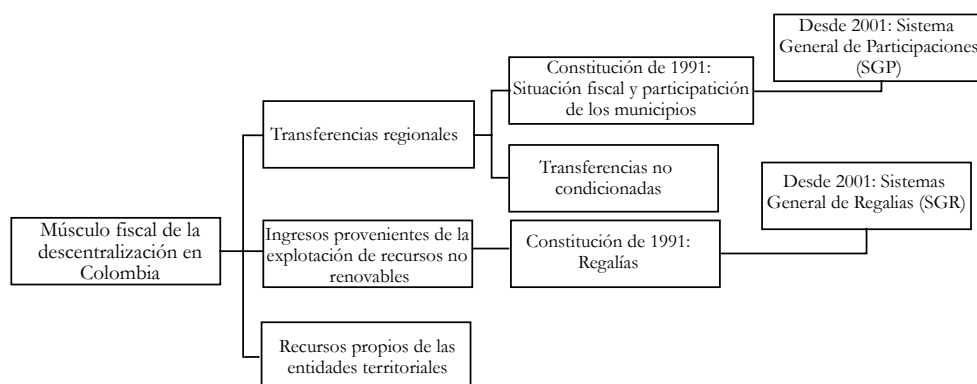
Músculo fiscal de la descentralización en Colombia

Transferencias regionales

Constitución de 1991: Situación fiscal y participatición de los municipios

Desde 2001: Sistema General de Participaciones (SGP)

Transferencias no condicionadas

Ingresos provenientes de la explotación de recursos no renovables

Constitución de 1991: Regalías

Desde 2001: Sistemas General de Regalias (SGR)

Recursos propios de las entidades territoriales